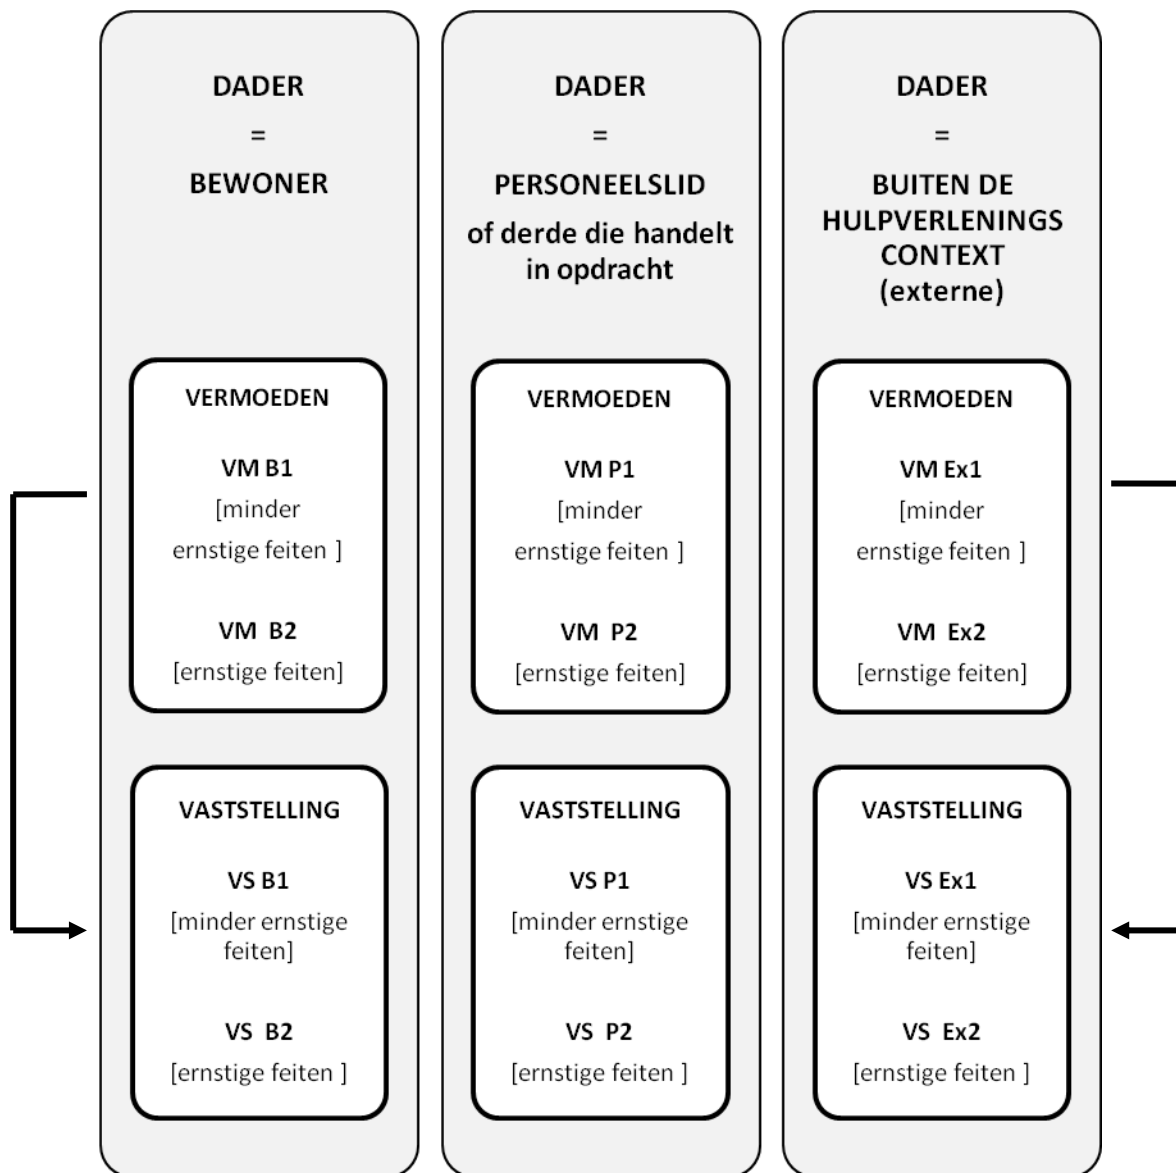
DADER

=

BEWONER

VERMOEDEN

VM B1

[minder ernstige feiten ]

VM B2

[ernstige feiten]

VASTSTELLING

VS B1

[minder ernstige feiten]

VS B2

[ernstige feiten ]

DADER

=

PERSONEELSLID

of derde die handelt in opdracht

VERMOEDEN

VM P1

[minder ernstige feiten ]

VM P2

[ernstige feiten]

VASTSTELLING

VS P1

[minder ernstige feiten]

VS P2

[ernstige feiten ]

DADER

=

BUITEN DE HULPVERLENINGS CONTEXT (externe)

VERMOEDEN

VM Ex1

[minder ernstige feiten ]

VM Ex2

[ernstige feiten]

VASTSTELLING

VS Ex1

[minder ernstige feiten]

VS Ex2

[ernstige feiten ]